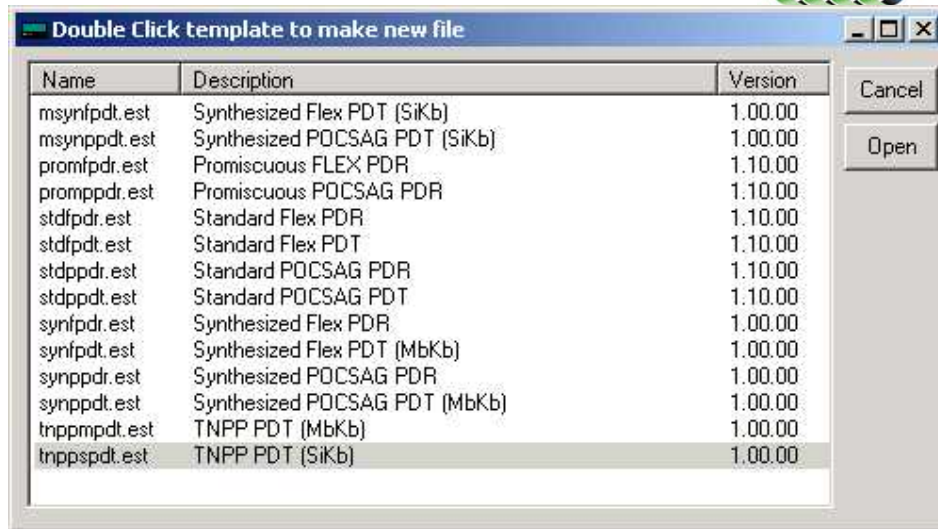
Double Click template to make new file

| Name | Description | Version |
|---|---|---|
| msynfpdt.est | Synthesized Flex PDT (SiKb) | 1.00.00 |
| msynppdt.est | Synthesized POCSAG PDT (SiKb) | 1.00.00 |
| promfpdr.est | Promiscuous FLEX PDR | 1.10.00 |
| promppdr.est | Promiscuous POCSAG PDR | 1.10.00 |
| stdfpdr.est | Standard Flex PDR | 1.10.00 |
| stdfpdt.est | Standard Flex PDT | 1.10.00 |
| stdppdr.est | Standard POCSAG PDR | 1.10.00 |
| stdppdt.est | Standard POCSAG PDT | 1.10.00 |
| synfpdr.est | Synthesized Flex PDR | 1.00.00 |
| synfpdt.est | Synthesized Flex PDT (MbKb) | 1.00.00 |
| synppdr.est | Synthesized POCSAG PDR | 1.00.00 |
| synppdt.est | Synthesized POCSAG PDT (MbKb) | 1.00.00 |
| tnppmpdt.est | TNPP PDT (MbKb) | 1.00.00 |
| tnppspdt.est | TNPP PDT (SiKb) | 1.00.00 |

Cancel

Open